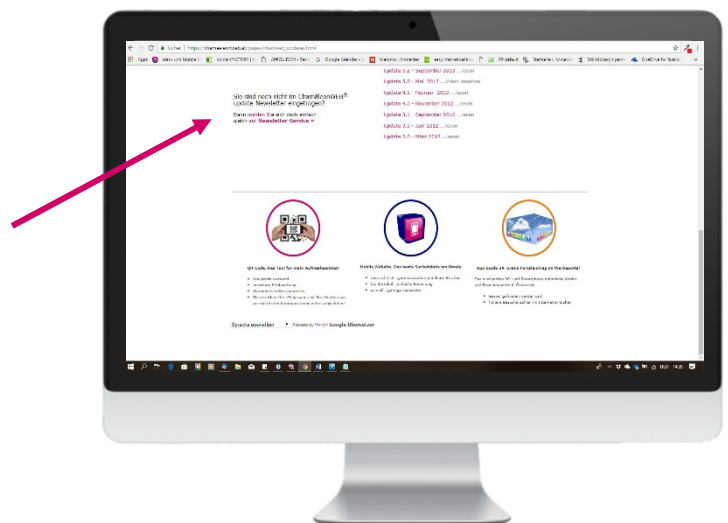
Sicher | https://charmeleon.at/pages/charmed_updates.html

Apps

Update 5.4 - September 2013 ...lesen
Update 5.3 - Mai 2013 ...Video ansehen
Update 4.1 - Februar 2013 ...lesen
Update 4.0 - November 2012 ...lesen
Update 3.1 - September 2012 ...lesen
Update 2.0 - Juni 2012 ...lesen
Update 1.0 - März 2012 ...lesen

Sie sind noch nicht im Charmeleon® update Newsletter eingetragen?

Dann melden Sie sich doch einfach gleich zu! Newsletter Service »

QR Code. Das Tool für mehr Aufmerksamkeit

Mobile Website. Das beste Gerätebild am Handy

App Guide 24. Die beste Portallösung im Webportal

Sprache auswählen ▼ Powered by Google Übersetzer

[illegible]